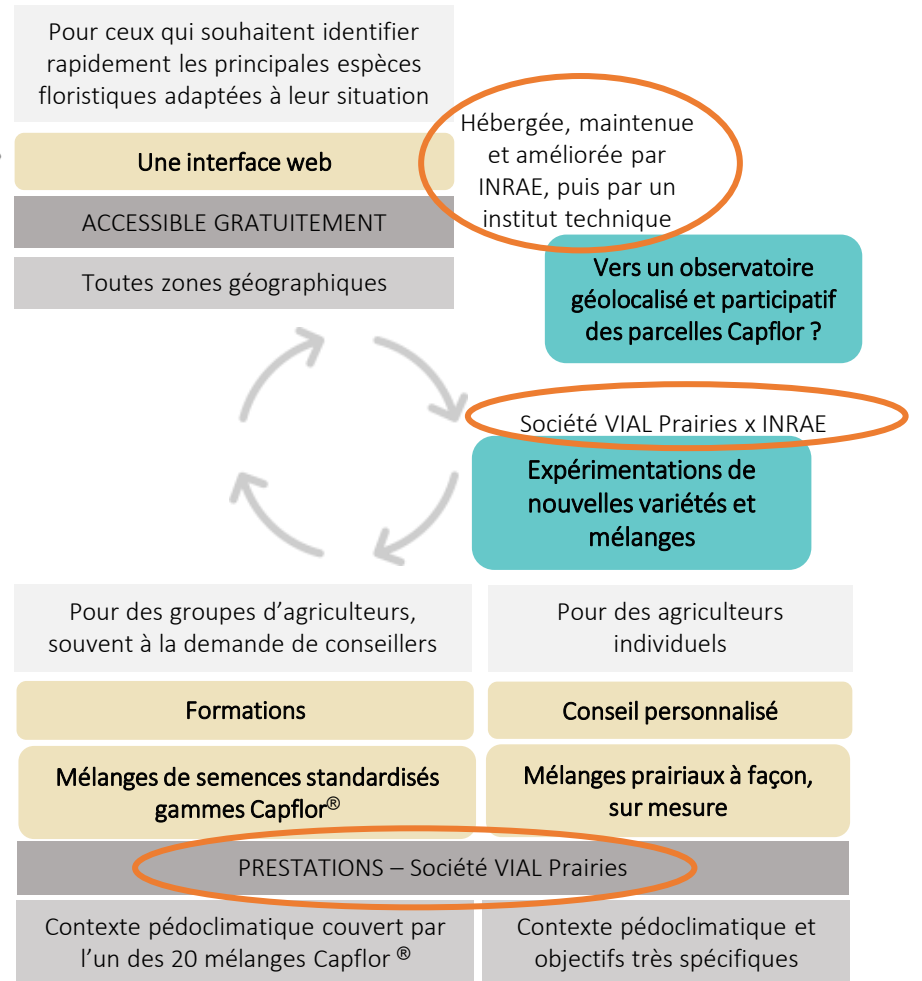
Pour ceux qui souhaitent identifier rapidement les principales espèces floristiques adaptées à leur situation

Une interface web

ACCESSIBLE GRATUITEMENT

Toutes zones géographiques

Hébergée, maintenue et améliorée par INRAE, puis par un institut technique

Vers un observatoire géolocalisé et participatif des parcelles Capflor ?

Société VIAL Prairies x INRAE

Expérimentations de nouvelles variétés et mélanges

Pour des groupes d'agriculteurs, souvent à la demande de conseillers

Pour des agriculteurs individuels

Formations

Conseil personnalisé

Mélanges de semences standardisés gammes Capflor®

Mélanges prairiaux à façon, sur mesure

PRESTATIONS – Société VIAL Prairies

Contexte pédoclimatique couvert par l'un des 20 mélanges Capflor ®

Contexte pédoclimatique et objectifs très spécifiques